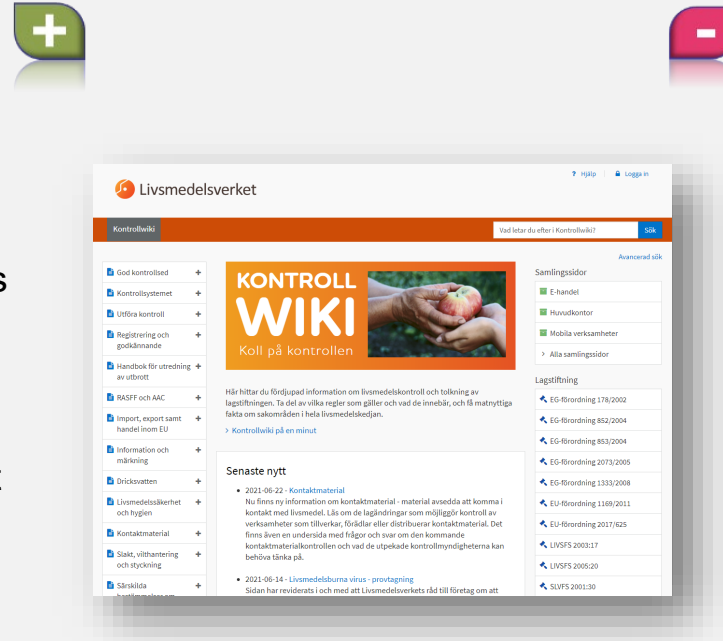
Livsmedelsverket

Hjälp | Logga in

Kontrollwiki

Vad letar du efter i Kontrollwiki? Sök

Avancerad sök

God kontrollsed +
Kontrollsystemet +
Utföra kontroll +
Registrering och godkännande +
Handbok för utredning av utbrott +
RASFF och AAC +
Import, export samt handel inom EU +
Information och märkning +
Dricksvatten +
Livsmedelssäkerhet och hygien +
Kontaktmaterial +
Slakt, vilthantering och styckning +
Särskilda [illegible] +

KONTROLL WIKI
Koll på kontrollen

Här hittar du fördjupad information om livsmedelskontroll och tolkning av lagstiftningen. Ta del av vilka regler som gäller och vad de innebär, och få matnyttiga fakta om sakområden i hela livsmedelskedjan.

> Kontrollwiki på en minut

Senaste nytt

• 2021-06-22 - Kontaktmaterial
Nu finns ny information om kontaktmaterial - material avsedda att komma i kontakt med livsmedel. Läs om de lagändringar som möjliggör kontroll av verksamheter som tillverkar, förädlar eller distribuerar kontaktmaterial. Det finns även en undersida med frågor och svar om den kommande kontaktmaterialkontrollen och vad de utpekade kontrollmyndigheterna kan behöva tänka på.

• 2021-06-14 - Livsmedelsburna virus - provtagning
Sidan har reviderats i och med att Livsmedelsverkets råd till företag om att

Samlingssidor
E-handel
Huvudkontor
Mobila verksamheter
> Alla samlingssidor

Lagstiftning
EG-förordning 178/2002
EG-förordning 852/2004
EG-förordning 853/2004
EG-förordning 2073/2005
EG-förordning 1333/2008
EU-förordning 1169/2011
EU-förordning 2017/625
LIVSFS 2003:17
LIVSFS 2005:20
SLVFS 2001:30